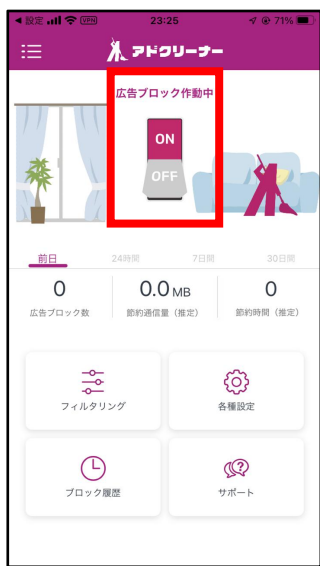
◀ 設定 VPN 23:25 71%

アドクリーナー

広告ブロック作動中

ON

OFF

前日 24時間 7日間 30日間

0
広告ブロック数

0.0 MB
節約通信量（推定）

0
節約時間（推定）

フィルタリング

各種設定

ブロック履歴

サポート